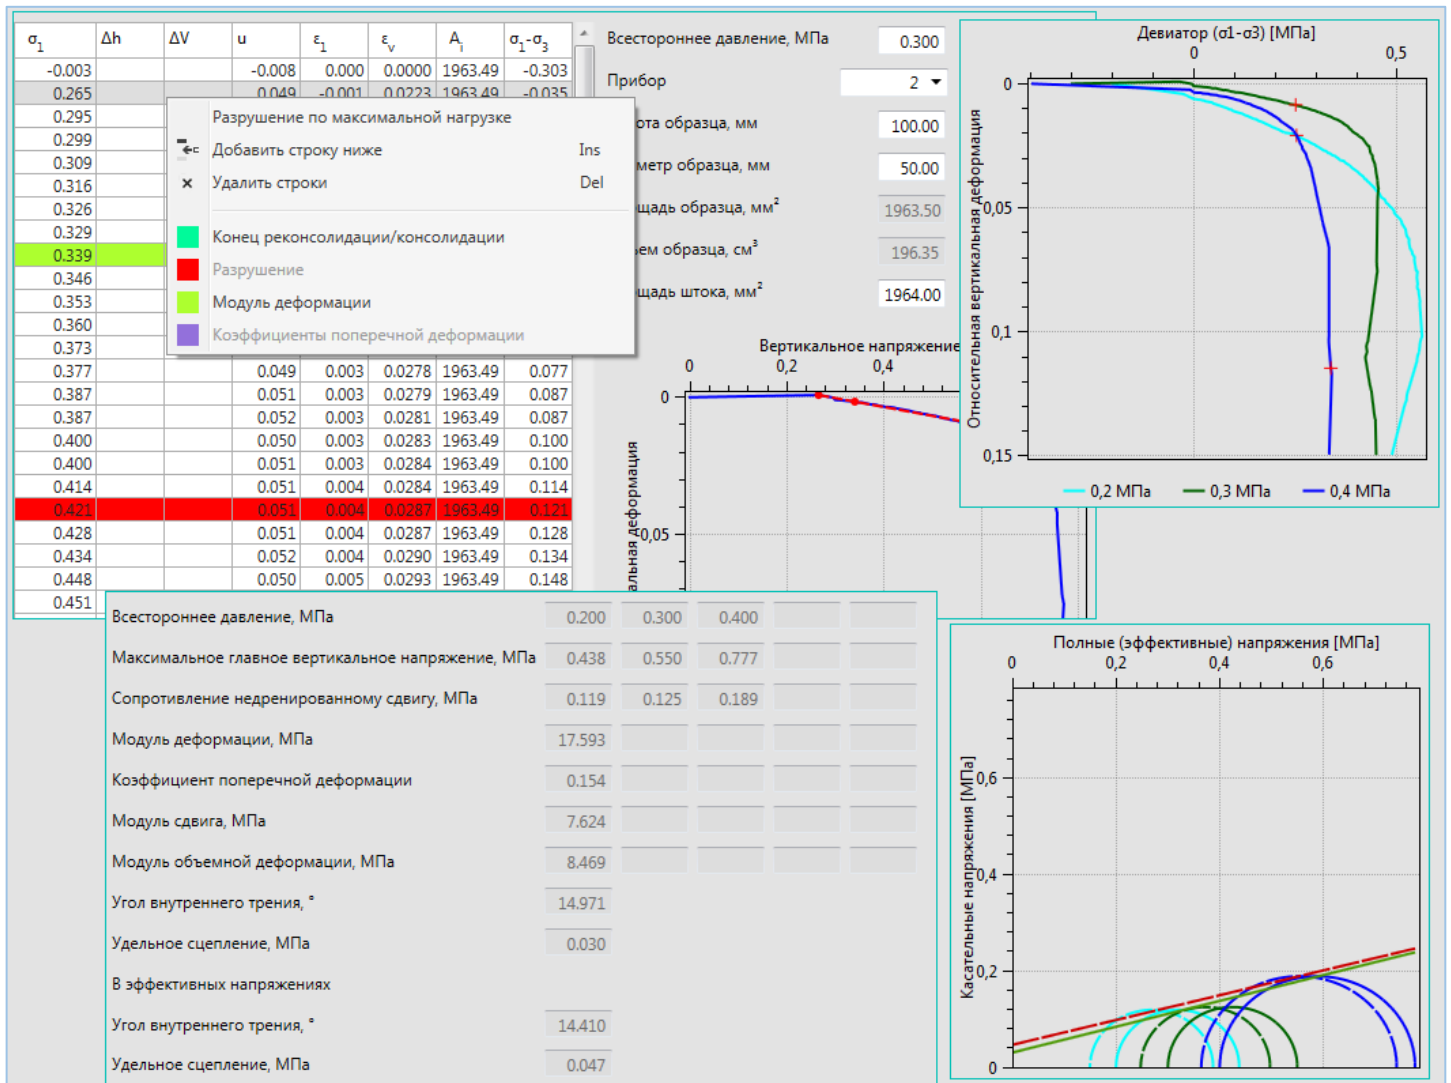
| $\sigma_1$ | Δh | ΔV | u | $\varepsilon_1$ | $\varepsilon_v$ | $A_i$ | $\sigma_1$-$\sigma_3$ |
|---|---|---|---|---|---|---|---|
| -0.003 | | | -0.008 | 0.000 | 0.0000 | 1963.49 | -0.303 |
| 0.265 | | | 0.049 | -0.001 | 0.0223 | 1963.49 | -0.035 |
| 0.295 | | | | | | | |
| 0.299 | | | | | | | |
| 0.309 | | | | | | | |
| 0.316 | | | | | | | |
| 0.326 | | | | | | | |
| 0.329 | | | | | | | |
| 0.339 | | | | | | | |
| 0.346 | | | | | | | |
| 0.353 | | | | | | | |
| 0.360 | | | | | | | |
| 0.373 | | | | | | | |
| 0.377 | | | 0.049 | 0.003 | 0.0278 | 1963.49 | 0.077 |
| 0.387 | | | 0.051 | 0.003 | 0.0279 | 1963.49 | 0.087 |
| 0.387 | | | 0.052 | 0.003 | 0.0281 | 1963.49 | 0.087 |
| 0.400 | | | 0.050 | 0.003 | 0.0283 | 1963.49 | 0.100 |
| 0.400 | | | 0.051 | 0.003 | 0.0284 | 1963.49 | 0.100 |
| 0.414 | | | 0.051 | 0.004 | 0.0284 | 1963.49 | 0.114 |
| 0.421 | | | 0.051 | 0.004 | 0.0287 | 1963.49 | 0.121 |
| 0.428 | | | 0.051 | 0.004 | 0.0287 | 1963.49 | 0.128 |
| 0.434 | | | 0.052 | 0.004 | 0.0290 | 1963.49 | 0.134 |
| 0.448 | | | 0.050 | 0.005 | 0.0293 | 1963.49 | 0.148 |
| 0.451 | | | | | | | |

Разрушение по максимальной нагрузке
Добавить строку ниже Ins
Удалить строки Del
Конец реконсолидации/консолидации
Разрушение
Модуль деформации
Коэффициенты поперечной деформации

Всестороннее давление, МПа 0.300
Прибор 2
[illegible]ота образца, мм 100.00
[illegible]метр образца, мм 50.00
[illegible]щадь образца, мм² 1963.50
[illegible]ем образца, см³ 196.35
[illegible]щадь штока, мм² 1964.00

Вертикальное напряжение
0 0,2 0,4
0
0,05
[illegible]альная деформация

Девиатор (σ1-σ3) [МПа]
0 0,5
0
0,05
0,1
0,15
Относительная вертикальная деформация
0,2 МПа 0,3 МПа 0,4 МПа

| | | | | | |
|---|---|---|---|---|---|
| Всестороннее давление, МПа | 0.200 | 0.300 | 0.400 | | |
| Максимальное главное вертикальное напряжение, МПа | 0.438 | 0.550 | 0.777 | | |
| Сопротивление недренированному сдвигу, МПа | 0.119 | 0.125 | 0.189 | | |
| Модуль деформации, МПа | 17.593 | | | | |
| Коэффициент поперечной деформации | 0.154 | | | | |
| Модуль сдвига, МПа | 7.624 | | | | |
| Модуль объемной деформации, МПа | 8.469 | | | | |
| Угол внутреннего трения, ° | 14.971 | | | | |
| Удельное сцепление, МПа | 0.030 | | | | |
| В эффективных напряжениях | | | | | |
| Угол внутреннего трения, ° | 14.410 | | | | |
| Удельное сцепление, МПа | 0.047 | | | | |

Полные (эффективные) напряжения [МПа]
0 0,2 0,4 0,6
0,6
0,4
0,2
0
Касательные напряжения [МПа]